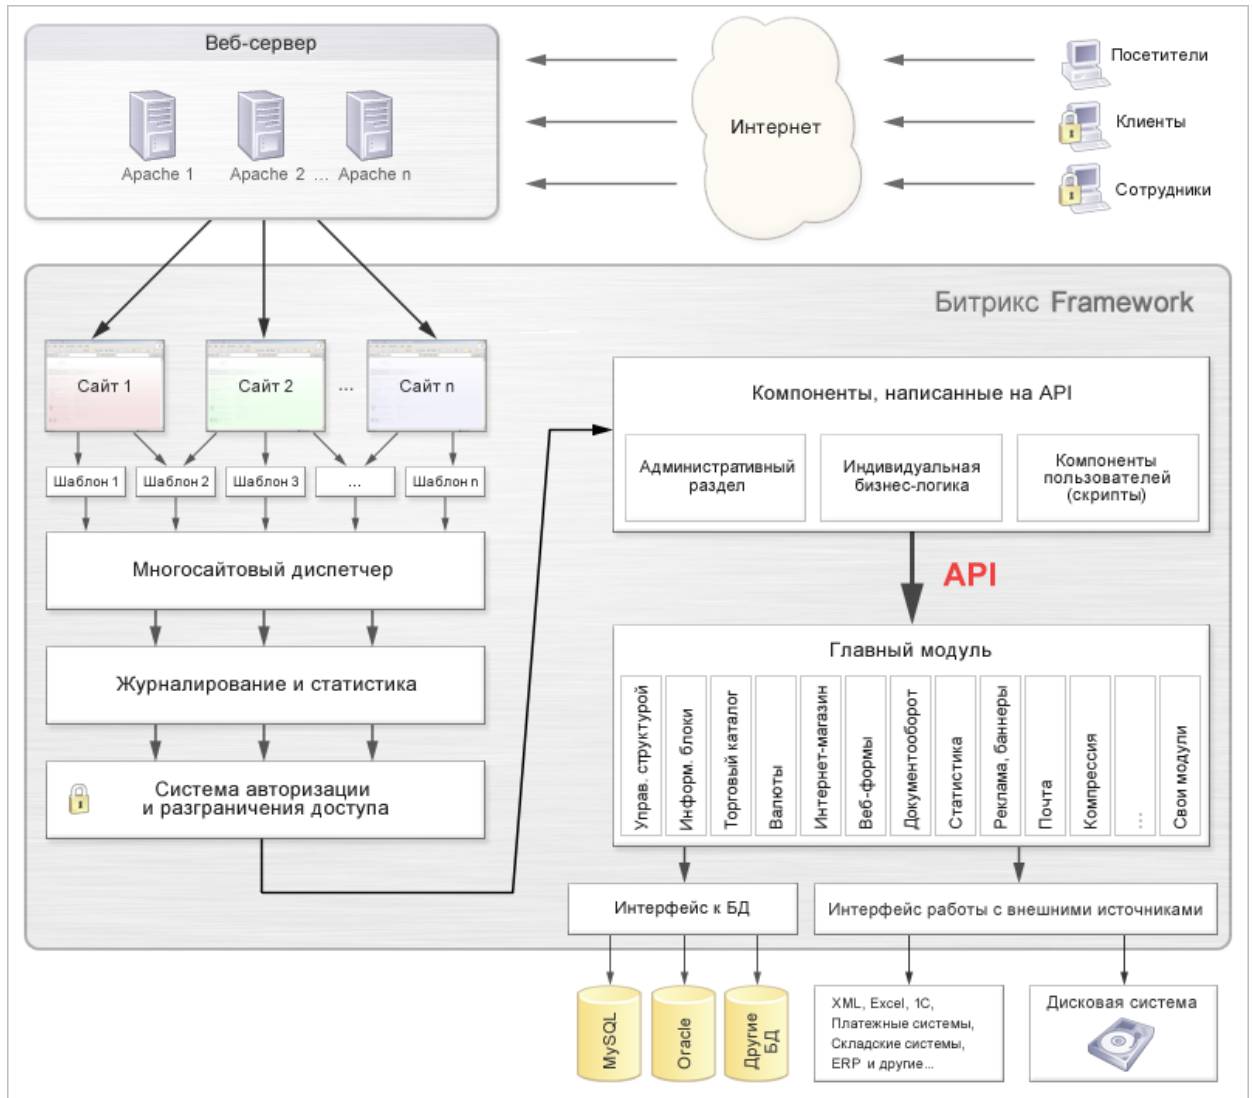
Веб-сервер

Apache 1 Apache 2 ... Apache n

Интернет

Посетители

Клиенты

Сотрудники

Битрикс Framework

Сайт 1

Сайт 2

...

Сайт n

Шаблон 1

Шаблон 2

Шаблон 3

...

Шаблон n

Многосайтовый диспетчер

Журналирование и статистика

Система авторизации и разграничения доступа

Компоненты, написанные на API

Административный раздел

Индивидуальная бизнес-логика

Компоненты пользователей (скрипты)

API

Главный модуль

Управ. структурой

Информ. блоки

Торговый каталог

Валюты

Интернет-магазин

Веб-формы

Документооборот

Статистика

Реклама, баннеры

Почта

Компрессия

...

Свои модули

Интерфейс к БД

Интерфейс работы с внешними источниками

MySQL

Oracle

Другие БД

XML, Excel, 1C, Платежные системы, Складские системы, ERP и другие...

Дисковая система